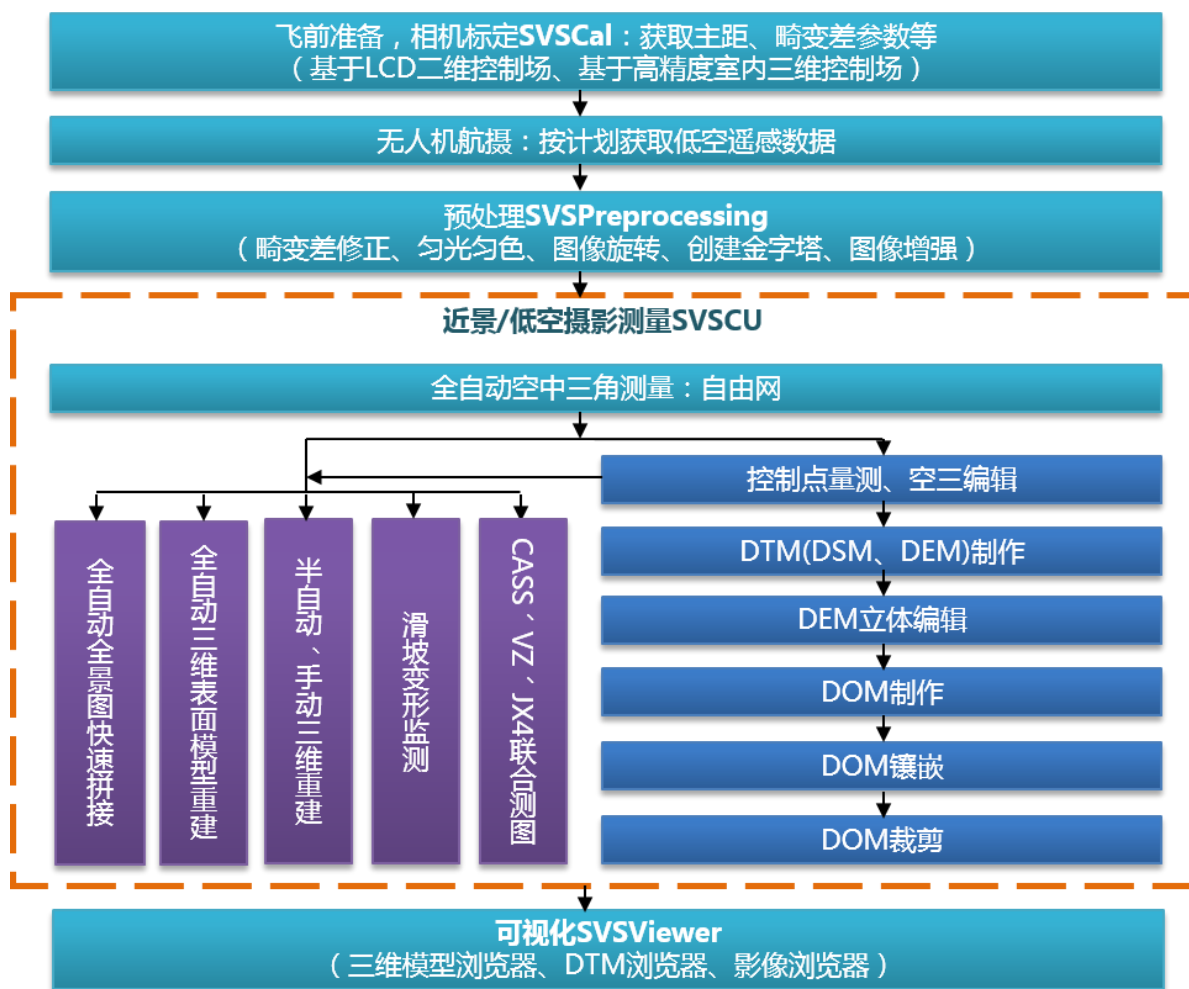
飞前准备，相机标定SVSCal：获取主距、畸变差参数等
（基于LCD二维控制场、基于高精度室内三维控制场）

无人机航摄：按计划获取低空遥感数据

预处理SVSPreprocessing
（畸变差修正、匀光匀色、图像旋转、创建金字塔、图像增强）

近景/低空摄影测量SVSCU

全自动空中三角测量：自由网

控制点量测、空三编辑

全自动全景图快速拼接

全自动三维表面模型重建

半自动、手动三维重建

滑坡变形监测

CASS、VZ、JX4联合测图

DTM(DSM、DEM)制作

DEM立体编辑

DOM制作

DOM镶嵌

DOM裁剪

可视化SVSViewer
（三维模型浏览器、DTM浏览器、影像浏览器）